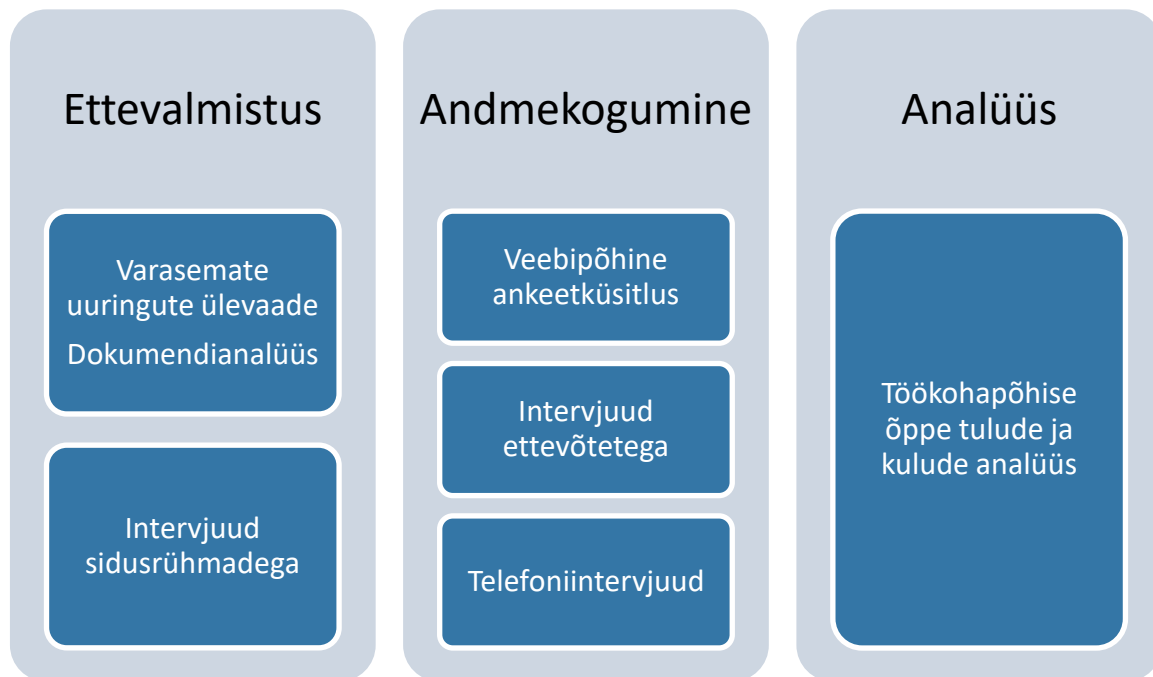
Ettevalmistus

Varasemate uuringute ülevaade

Dokumendianalüüs

Intervjuud sidusrühmadega

Andmekogumine

Veebipõhine ankeetküsitlus

Intervjuud ettevõtetega

Telefoniintervjuud

Analüüs

Töökohapõhise õppe tulude ja kulude analüüs